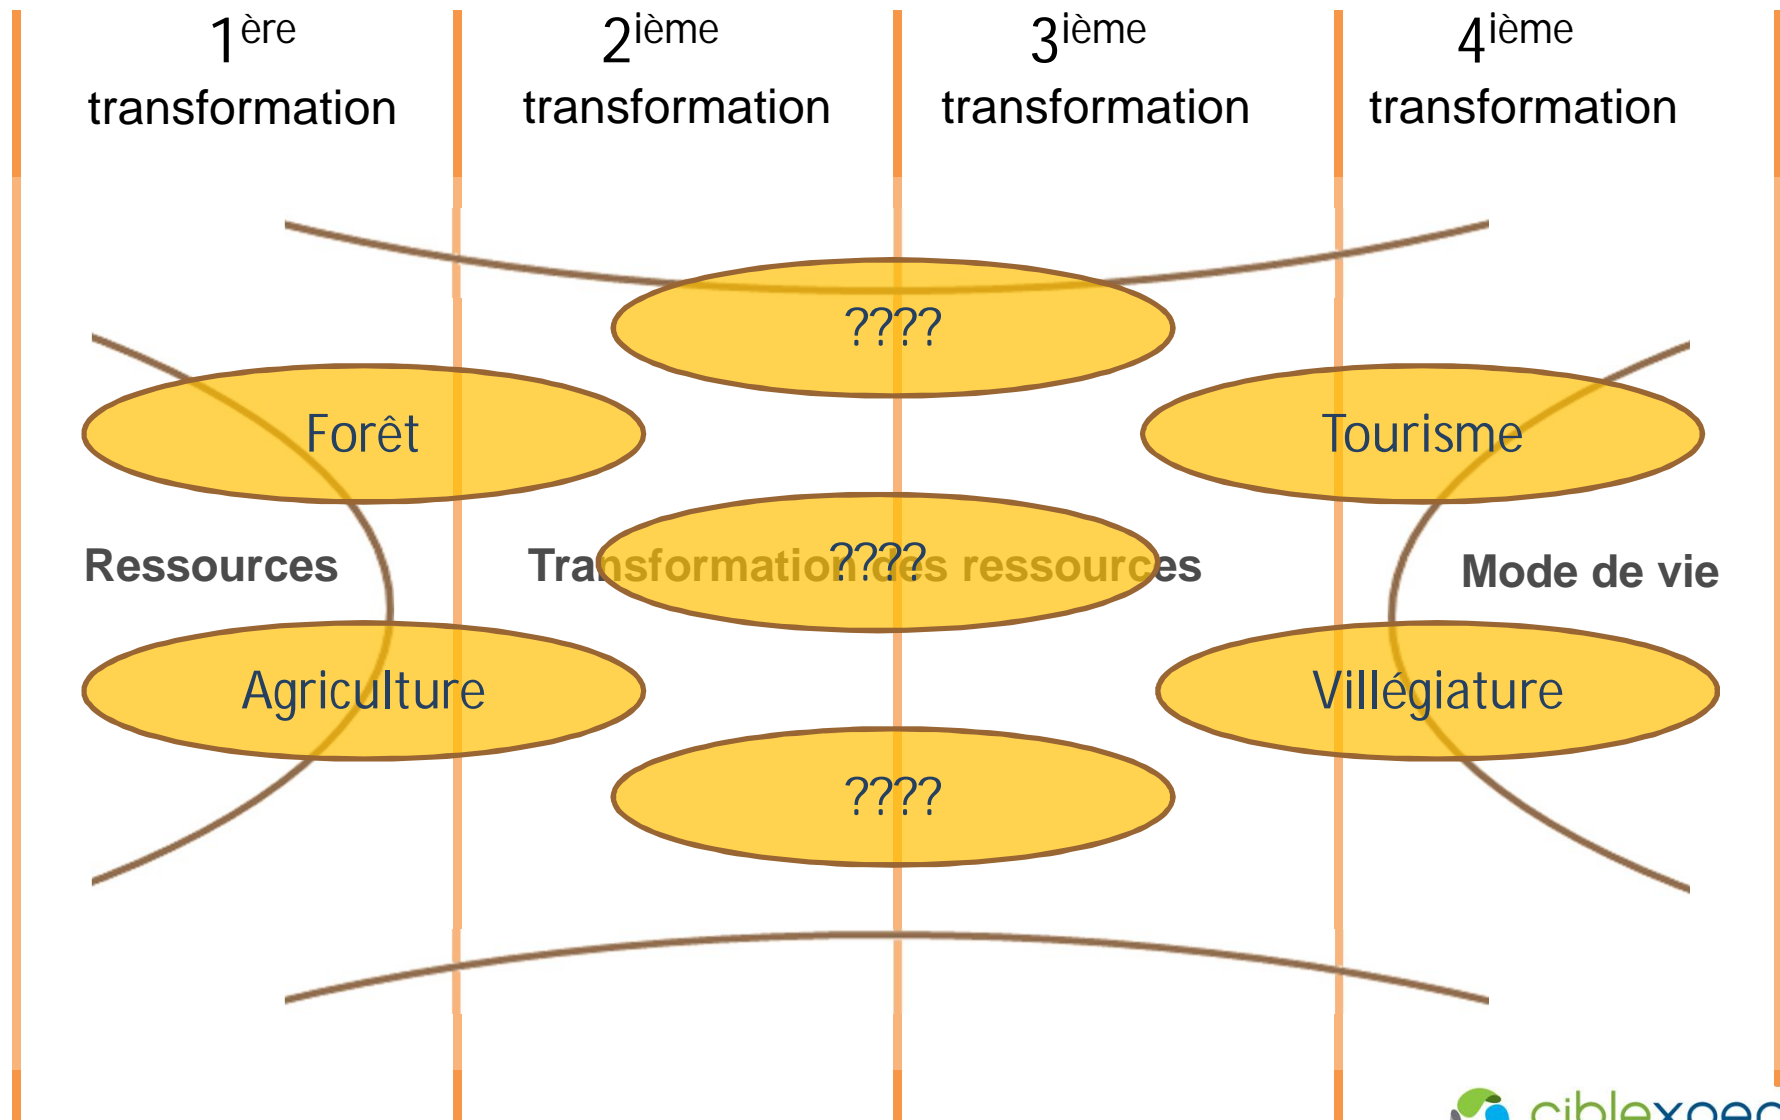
1ère transformation

2ième transformation

3ième transformation

4ième transformation

????

Forêt

Tourisme

Ressources

Transformation des ressources

????

Mode de vie

Agriculture

Villégiature

????

ciblexpec